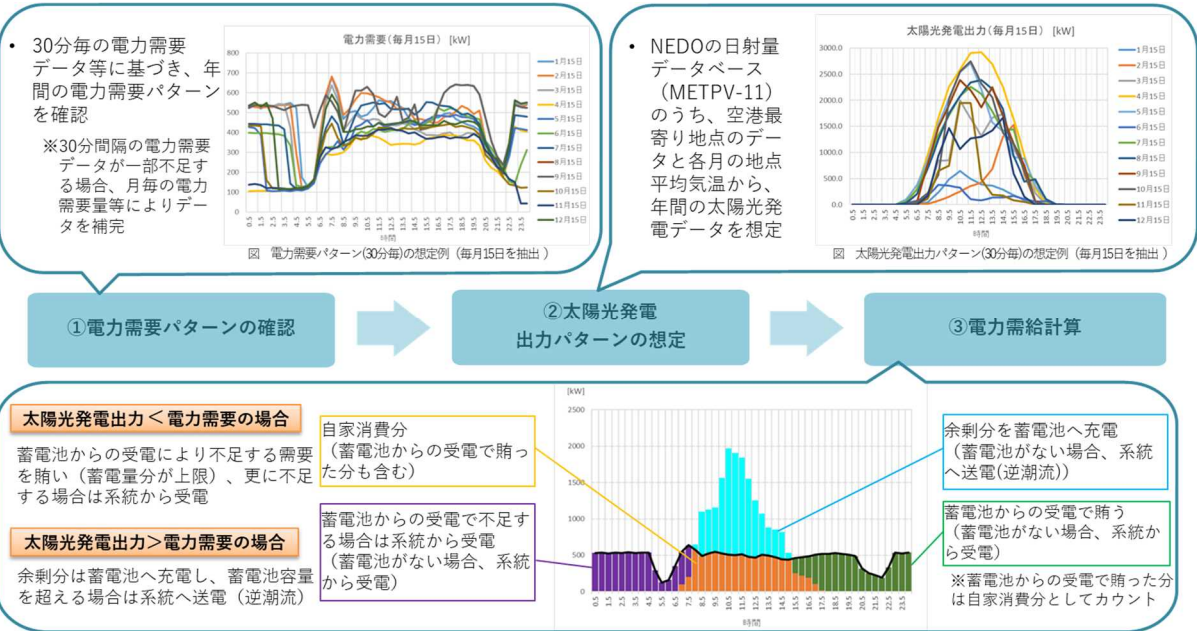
• 30分毎の電力需要データ等に基づき、年間の電力需要パターンを確認

※30分間隔の電力需要データが一部不足する場合、月毎の電力需要量等によりデータを補完

電力需要（毎月15日）[kW]

800
700
600
500
400
300
200
100
0

0.5 1.5 2.5 3.5 4.5 5.5 6.5 7.5 8.5 9.5 10.5 11.5 12.5 13.5 14.5 15.5 16.5 17.5 18.5 19.5 20.5 21.5 22.5 23.5

時間

1月15日
2月15日
3月15日
4月15日
5月15日
6月15日
7月15日
8月15日
9月15日
10月15日
11月15日
12月15日

図　電力需要パターン(30分毎)の想定例（毎月15日を抽出）

• NEDOの日射量データベース（METPV-11）のうち、空港最寄り地点のデータと各月の地点平均気温から、年間の太陽光発電データを想定

太陽光発電出力（毎月15日）[kW]

3000.0
2500.0
2000.0
1500.0
1000.0
500.0
0.0

0.5 1.5 2.5 3.5 4.5 5.5 6.5 7.5 8.5 9.5 10.5 11.5 12.5 13.5 14.5 15.5 16.5 17.5 18.5 19.5 20.5 21.5 22.5 23.5

時間

1月15日
2月15日
3月15日
4月15日
5月15日
6月15日
7月15日
8月15日
9月15日
10月15日
11月15日
12月15日

図　太陽光発電出力パターン(30分毎)の想定例（毎月15日を抽出）

①電力需要パターンの確認

②太陽光発電
出力パターンの想定

③電力需給計算

太陽光発電出力＜電力需要の場合

蓄電池からの受電により不足する需要を賄い（蓄電量分が上限）、更に不足する場合は系統から受電

太陽光発電出力＞電力需要の場合

余剰分は蓄電池へ充電し、蓄電池容量を超える場合は系統へ送電（逆潮流）

自家消費分
（蓄電池からの受電で賄った分も含む）

蓄電池からの受電で不足する場合は系統から受電
（蓄電池がない場合、系統から受電）

[kW]
2500
2000
1500
1000
500
0

0.5 1.5 2.5 3.5 4.5 5.5 6.5 7.5 8.5 9.5 10.5 11.5 12.5 13.5 14.5 15.5 16.5 17.5 18.5 19.5 20.5 21.5 22.5 23.5

時間

余剰分を蓄電池へ充電
（蓄電池がない場合、系統へ送電(逆潮流)）

蓄電池からの受電で賄う
（蓄電池がない場合、系統から受電）

※蓄電池からの受電で賄った分は自家消費分としてカウント